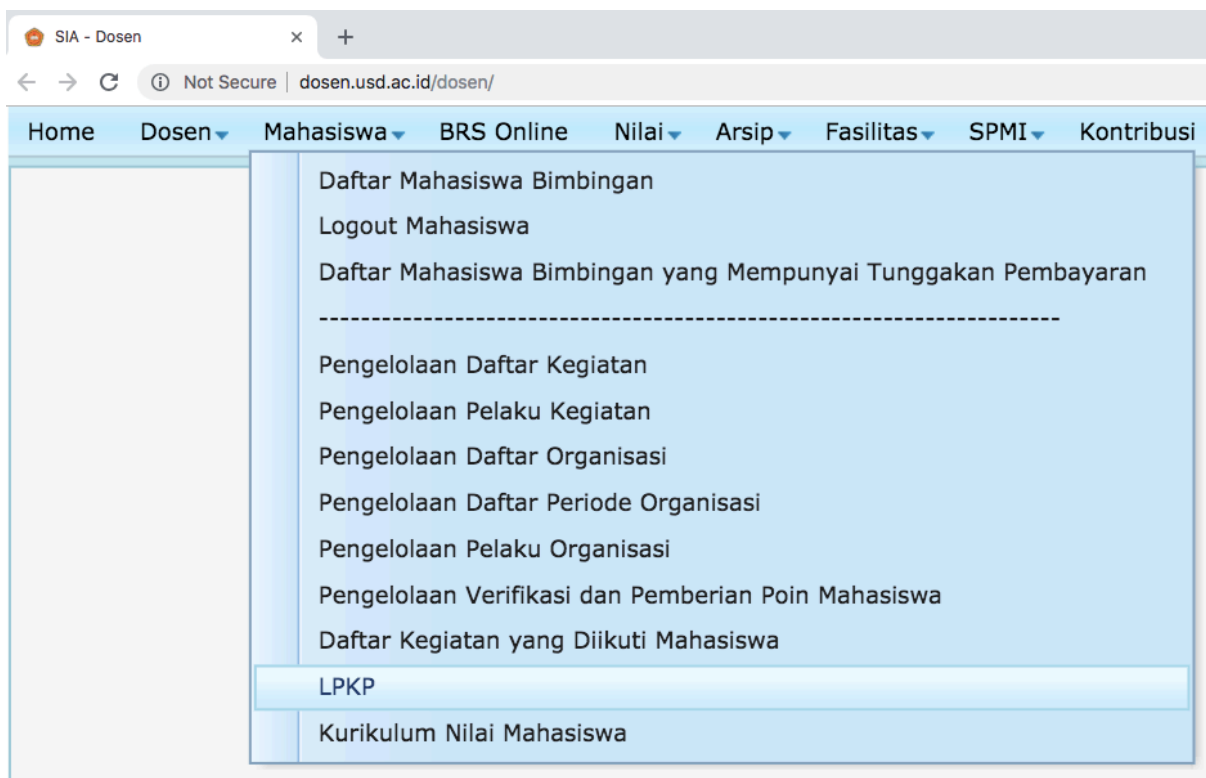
SIA - Dosen × +

Not Secure | dosen.usd.ac.id/dosen/

Home Dosen Mahasiswa BRS Online Nilai Arsip Fasilitas SPMI Kontribusi

Daftar Mahasiswa Bimbingan
Logout Mahasiswa
Daftar Mahasiswa Bimbingan yang Mempunyai Tunggakan Pembayaran
----------------------------------------------------------------------
Pengelolaan Daftar Kegiatan
Pengelolaan Pelaku Kegiatan
Pengelolaan Daftar Organisasi
Pengelolaan Daftar Periode Organisasi
Pengelolaan Pelaku Organisasi
Pengelolaan Verifikasi dan Pemberian Poin Mahasiswa
Daftar Kegiatan yang Diikuti Mahasiswa
LPKP
Kurikulum Nilai Mahasiswa